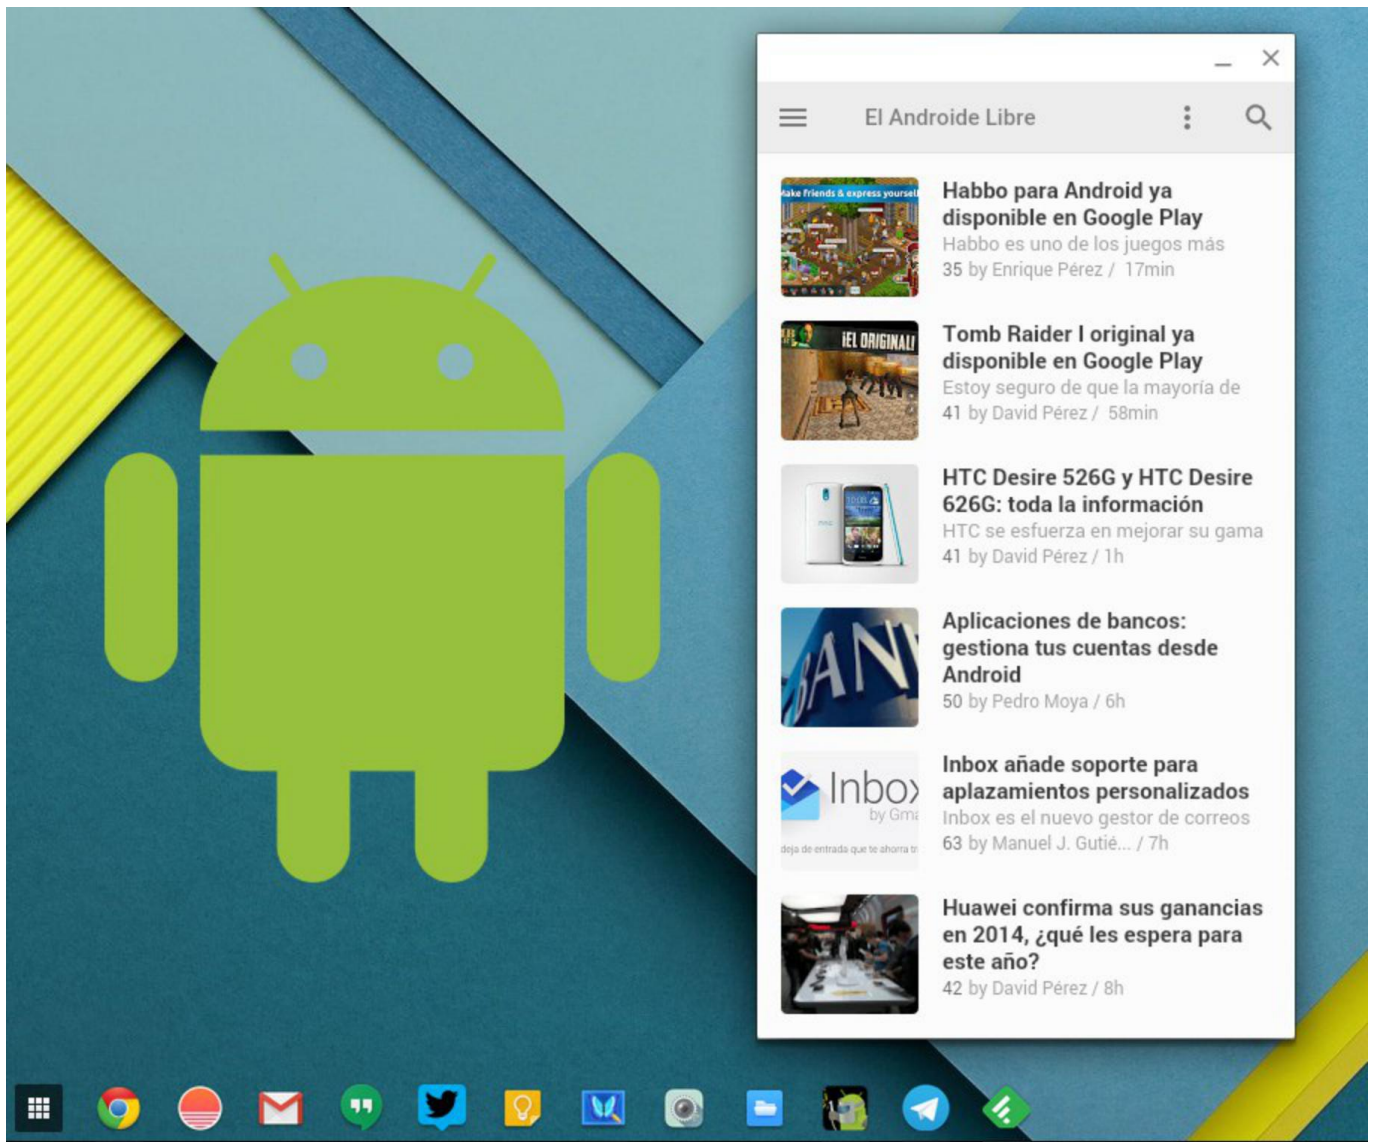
El Androide Libre

Make friends & express yourself

Habbo para Android ya disponible en Google Play
Habbo es uno de los juegos más
35 by Enrique Pérez / 17min

¡EL ORIGINAL!

Tomb Raider I original ya disponible en Google Play
Estoy seguro de que la mayoría de
41 by David Pérez / 58min

HTC Desire 526G y HTC Desire 626G: toda la información
HTC se esfuerza en mejorar su gama
41 by David Pérez / 1h

BANK

Aplicaciones de bancos: gestiona tus cuentas desde Android
50 by Pedro Moya / 6h

Inbox by Gma
deja de entrada que te ahorra ti

Inbox añade soporte para aplazamientos personalizados
Inbox es el nuevo gestor de correos
63 by Manuel J. Gutié... / 7h

Huawei confirma sus ganancias en 2014, ¿qué les espera para este año?
42 by David Pérez / 8h